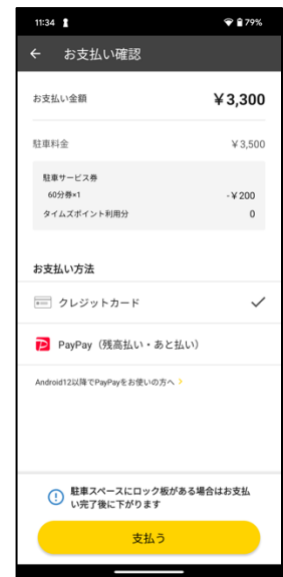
11:34
79%

← お支払い確認

お支払い金額 ￥3,300

駐車料金 ￥3,500

駐車サービス券
60分券×1 -￥200
タイムズポイント利用分 0

お支払い方法

クレジットカード ✓

PayPay（残高払い・あと払い）

Android12以降でPayPayをお使いの方へ

駐車スペースにロック板がある場合はお支払い完了後に下がります

支払う